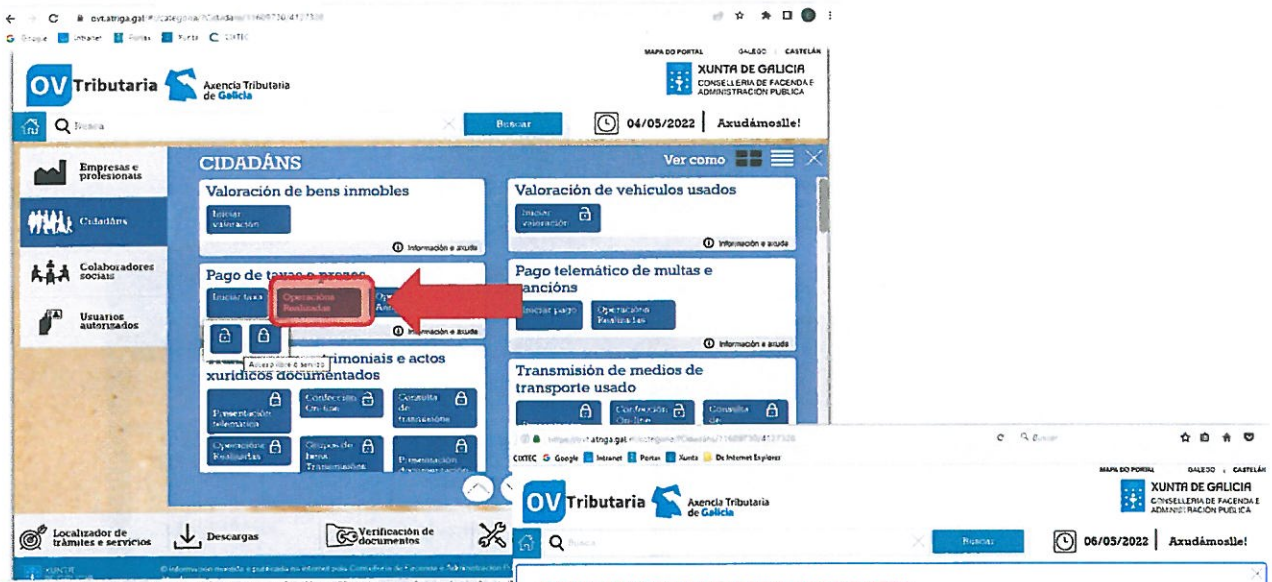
ovt.atriga.gal/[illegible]

Google Intranet Portas Xunta CIXTEC

MAPA DO PORTAL GALEGO | CASTELÁN

OV Tributaria Axencia Tributaria de Galicia

XUNTA DE GALICIA
CONSELLERIA DE FACENDA E ADMINISTRACIÓN PÚBLICA

Busca Buscar 04/05/2022 Axudámoslle!

Empresas e profesionais

Cidadáns

Colaboradores sociais

Usuarios autorizados

CIDADÁNS Ver como

Valoración de bens inmobles
Iniciar valoración
Información e axuda

Valoración de vehículos usados
Iniciar valoración
Información e axuda

Pago de taxas e prezos
Iniciar taxa Operacións Realizadas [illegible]
Información e axuda
Acceso libre ó servizo

Pago telemático de multas e sancións
Iniciar pago Operacións Realizadas
Información e axuda

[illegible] patrimoniais e actos xurídicos documentados
Presentación telemática Confección On-line Consulta de transmisións
Operacións Realizadas Grupos de bens Transmisións Presentación documentación

Transmisión de medios de transporte usado
Confección On-line Consulta de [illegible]

Localizador de trámites e servizos Descargas Verificación de documentos

ovt.atriga.gal/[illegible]
CIXTEC Google Intranet Portas Xunta De Internet Explorer

MAPA DO PORTAL GALEGO | CASTELÁN

OV Tributaria Axencia Tributaria de Galicia

XUNTA DE GALICIA
CONSELLERIA DE FACENDA E ADMINISTRACIÓN PÚBLICA

Busca Buscar 06/05/2022 Axudámoslle!